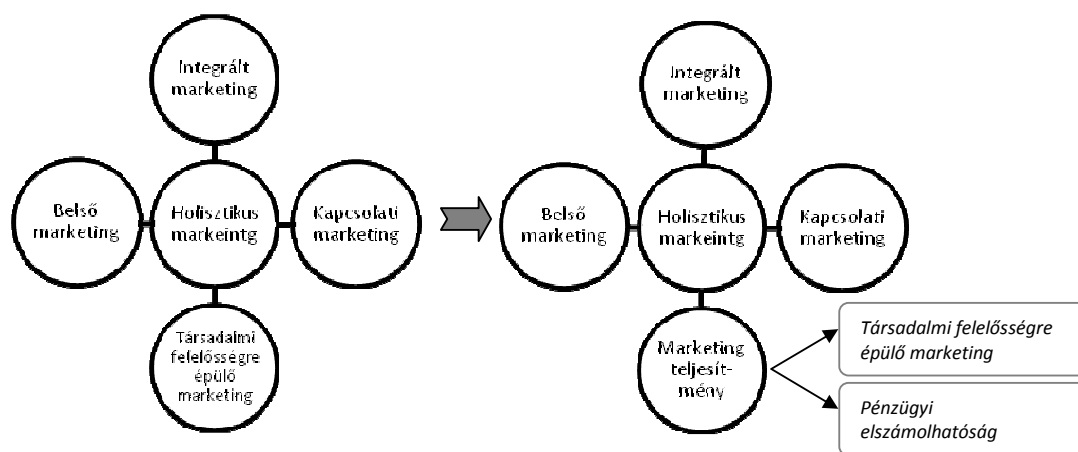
Integrált marketing

Belső marketing

Holisztikus markeintg

Kapcsolati marketing

Társadalmi felelősségre épülő marketing

Integrált marketing

Belső marketing

Holisztikus markeintg

Kapcsolati marketing

Marketing teljesítmény

Társadalmi felelősségre épülő marketing

Pénzügyi elszámolhatóság